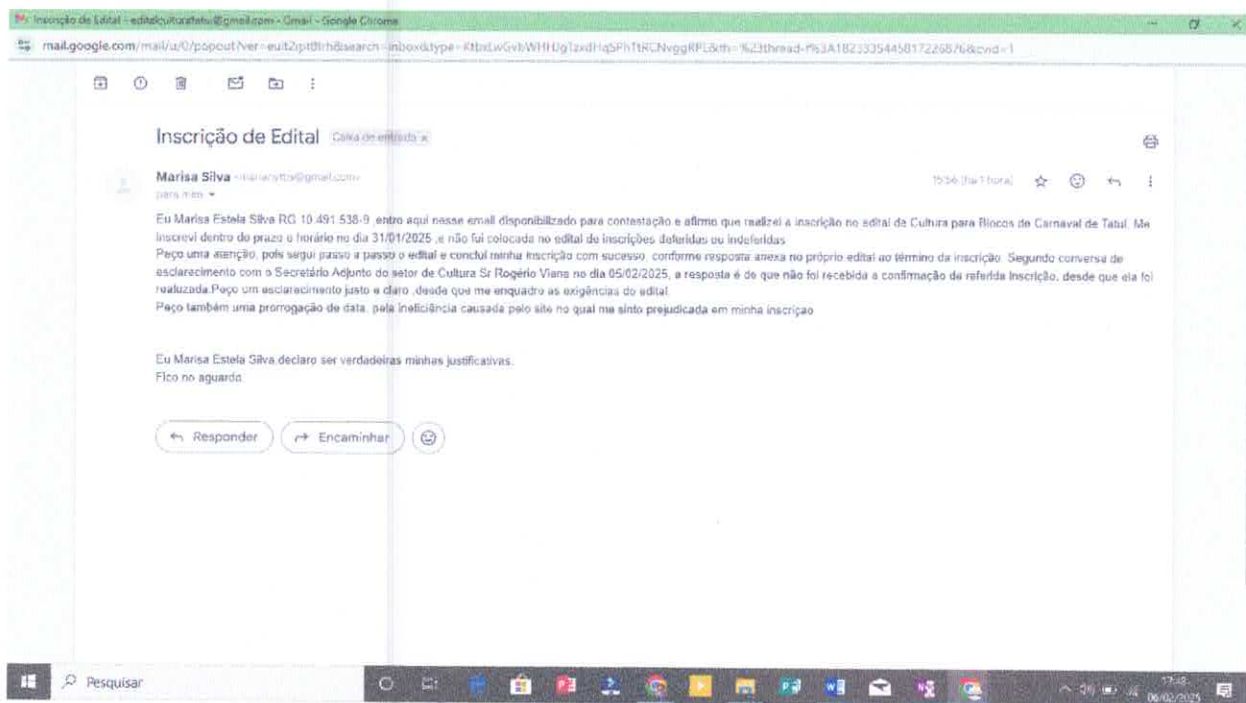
Inscrição de Edital - editalculturatatui@gmail.com - Gmail - Google Chrome

mail.google.com/mail/u/0/popout?ver=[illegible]

Inscrição de Edital Caixa de entrada ×

Marisa Silva <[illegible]@gmail.com>
para mim ▾

15:56 (há 1 hora)

Eu Marisa Estela Silva RG 10.491.538-9 ,entro aqui nesse email disponibilizado para contestação e afirmo que realizei a inscrição no edital de Cultura para Blocos de Carnaval de Tatuí. Me inscrevi dentro do prazo e horário no dia 31/01/2025 ,e não fui colocada no edital de inscrições deferidas ou indeferidas
Peço uma atenção, pois segui passo a passo o edital e conclui minha inscrição com sucesso, conforme resposta anexa no próprio edital ao término da inscrição. Segundo conversa de esclarecimento com o Secretário Adjunto do setor de Cultura Sr Rogério Viana no dia 05/02/2025, a resposta é de que não foi recebida a confirmação da referida inscrição, desde que ela foi realizada.Peço um esclarecimento justo e claro ,desde que me enquadro as exigências do edital.
Peço também uma prorrogação de data, pela ineficiência causada pelo site no qual me sinto prejudicada em minha inscriçao

Eu Marisa Estela Silva declaro ser verdadeiras minhas justificativas.
Fico no aguardo.

Responder Encaminhar

Pesquisar

17:48
06/02/2025